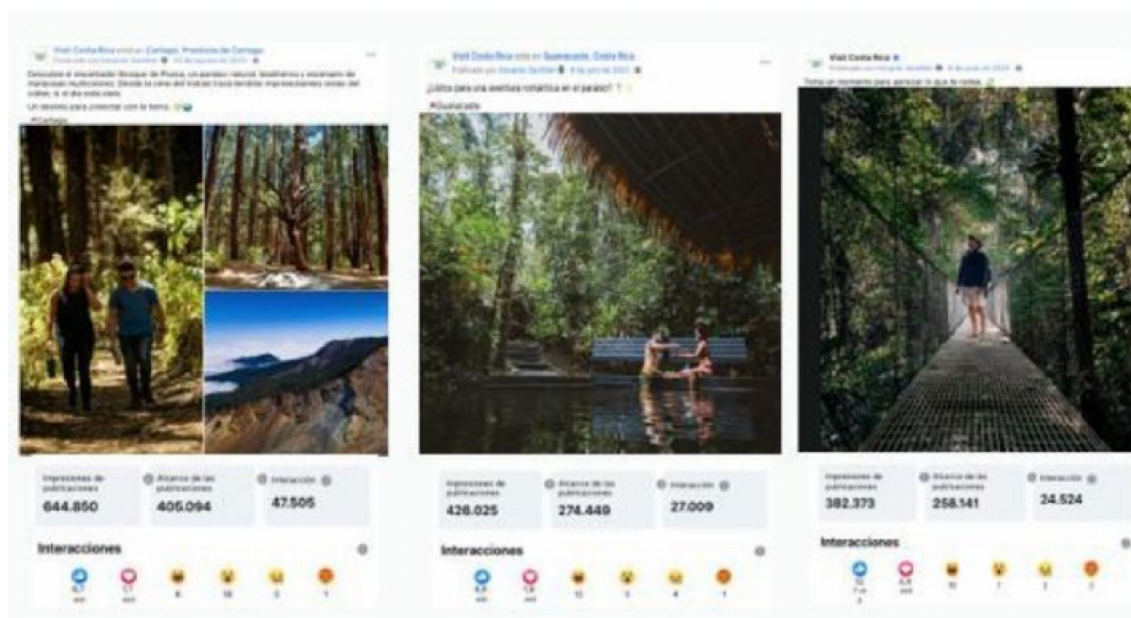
Visit Costa Rica está en Cartago, Provincia de Cartago.
Publicado por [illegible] · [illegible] de agosto de 2023

Descubre el encantador Bosque de Pucca, un paraíso natural, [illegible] y encantador de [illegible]. Desde la cima del Volcán Irazú tendrás impresionantes vistas del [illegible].

Un destino para conectar con la tierra.

#Cartago

Impresiones de publicaciones
644.850

Alcance de las publicaciones
405.094

Interacción
47.505

Interacciones

Visit Costa Rica está en Guanacaste, Costa Rica.
Publicado por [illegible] · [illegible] de junio de 2023

¿Listo para una aventura romántica en el paraíso?

#Guanacaste

Impresiones de publicaciones
426.025

Alcance de las publicaciones
274.449

Interacción
27.009

Interacciones

Visit Costa Rica
Publicado por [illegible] · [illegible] de junio de 2023

Toma un momento para apreciar lo que te rodea.

Impresiones de publicaciones
382.373

Alcance de las publicaciones
258.141

Interacción
24.524

Interacciones